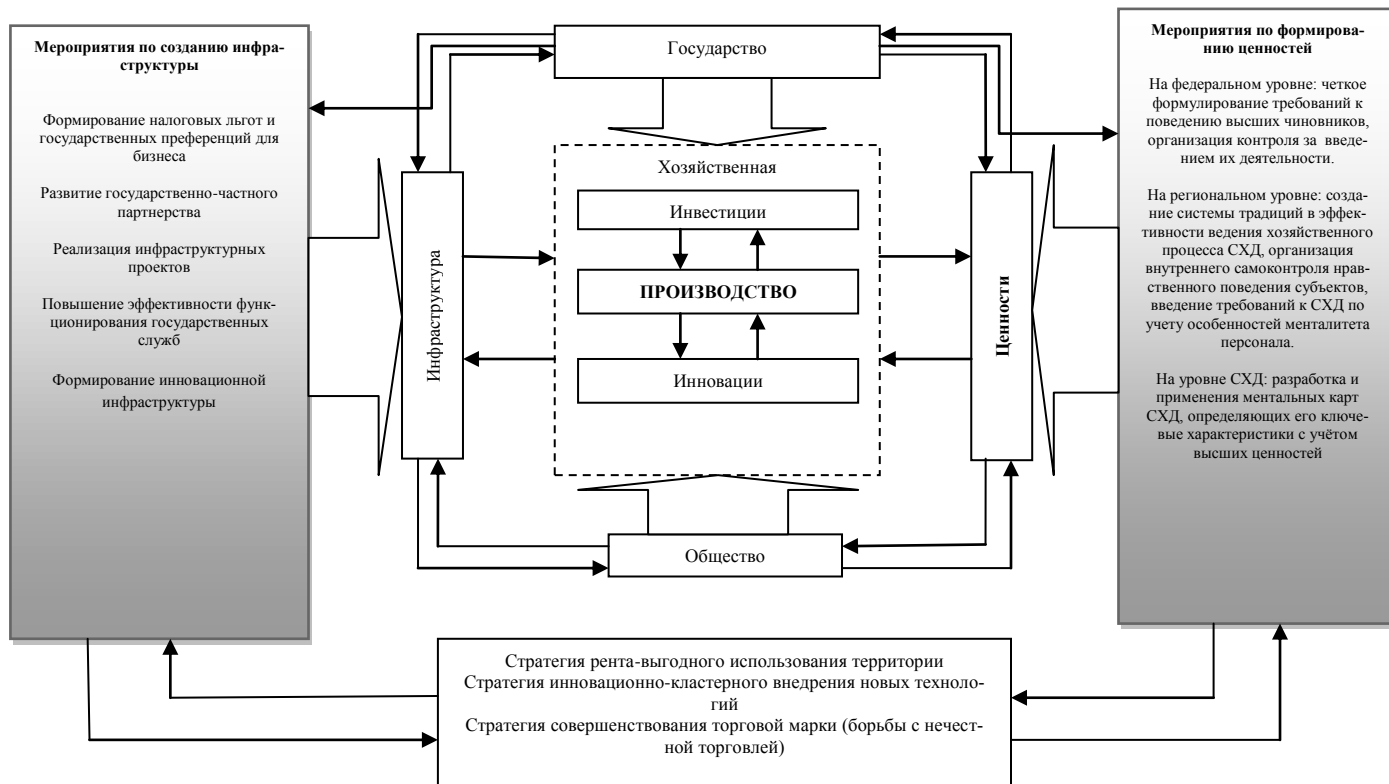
Мероприятия по созданию инфраструктуры

Формирование налоговых льгот и государственных преференций для бизнеса

Развитие государственно-частного партнерства

Реализация инфраструктурных проектов

Повышение эффективности функционирования государственных служб

Формирование инновационной инфраструктуры

Государство

Хозяйственная

Инвестиции

ПРОИЗВОДСТВО

Инновации

Инфраструктура

Ценности

Общество

Мероприятия по формированию ценностей

На федеральном уровне: четкое формулирование требований к поведению высших чиновников, организация контроля за введением их деятельности.

На региональном уровне: создание системы традиций в эффективности ведения хозяйственного процесса СХД, организация внутреннего самоконтроля нравственного поведения субъектов, введение требований к СХД по учету особенностей менталитета персонала.

На уровне СХД: разработка и применения ментальных карт СХД, определяющих его ключевые характеристики с учётом высших ценностей

Стратегия рента-выгодного использования территории
Стратегия инновационно-кластерного внедрения новых технологий
Стратегия совершенствования торговой марки (борьбы с нечестной торговлей)